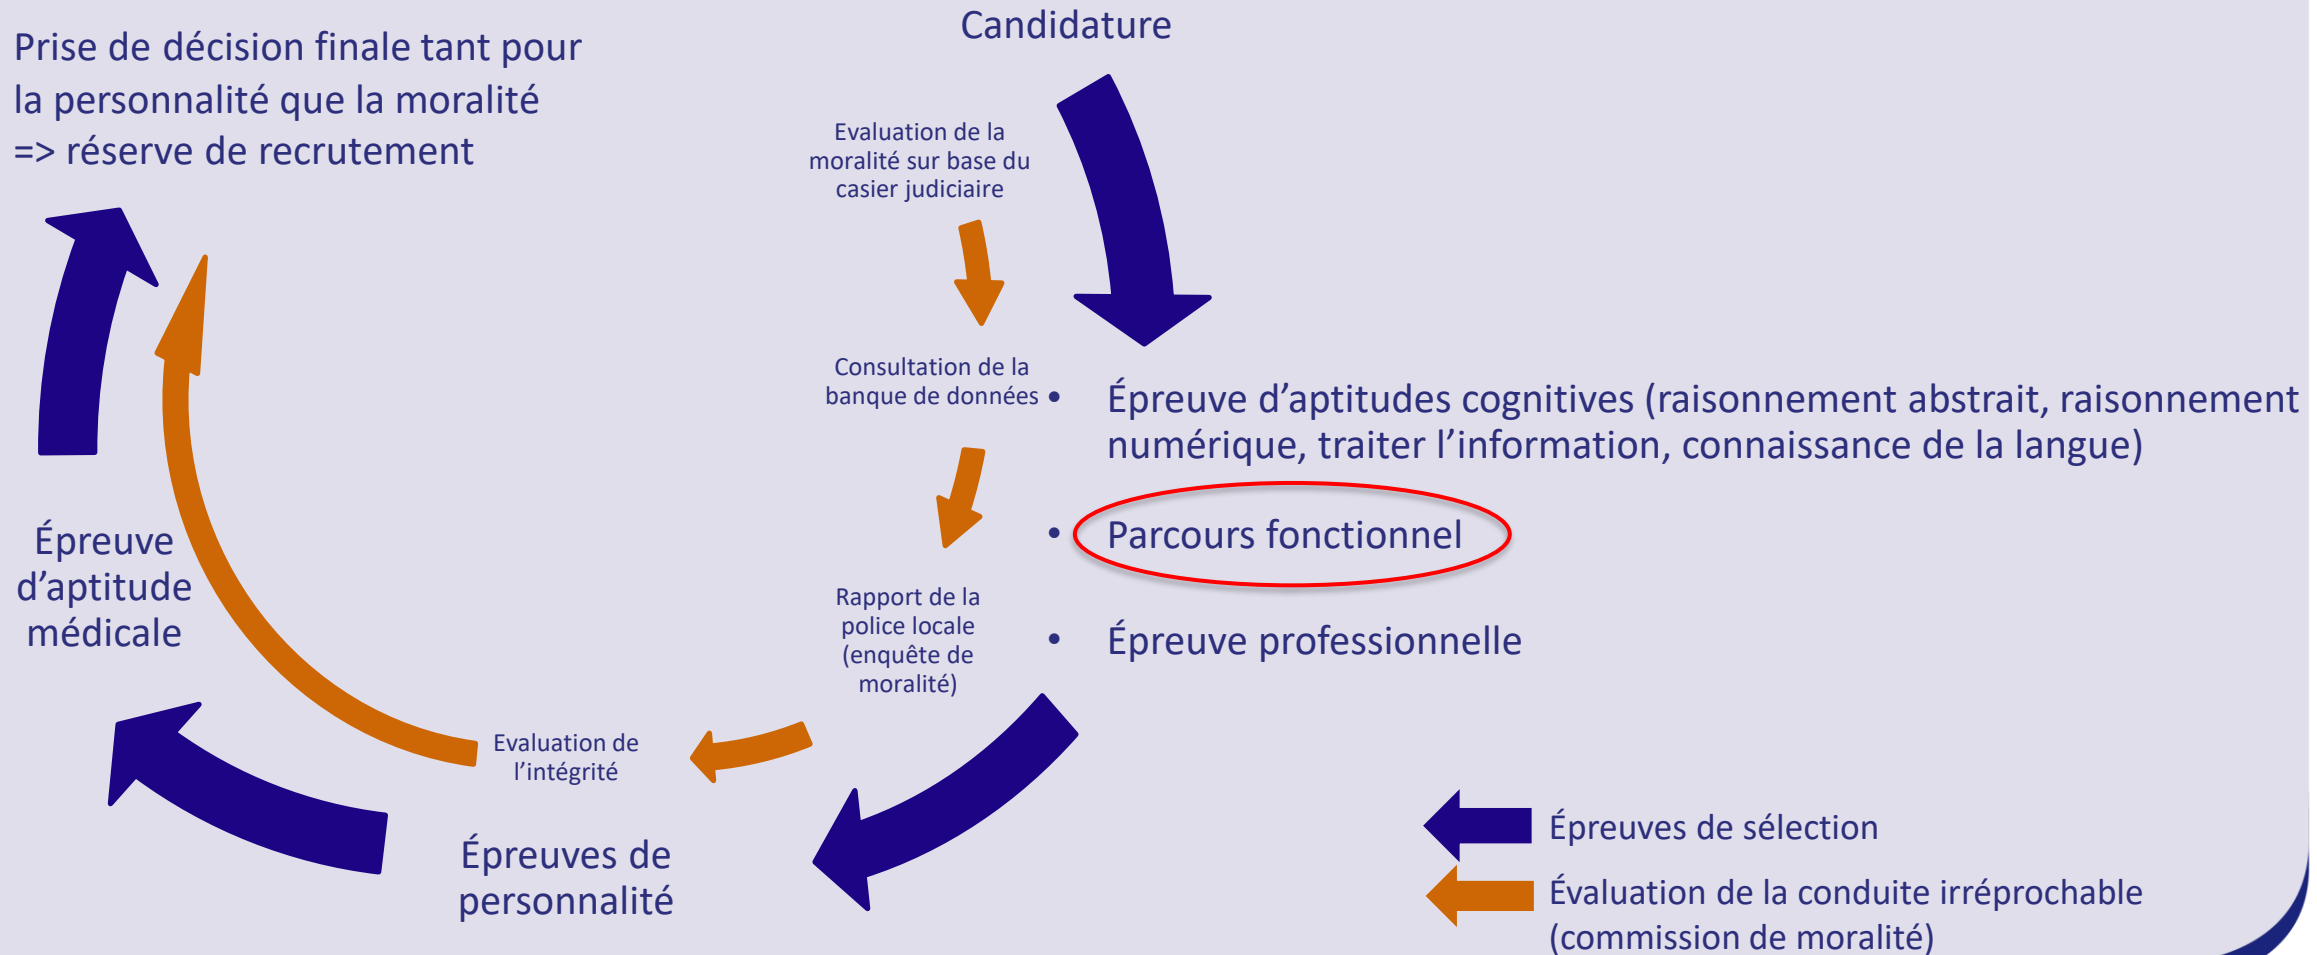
Candidature

Prise de décision finale tant pour la personnalité que la moralité => réserve de recrutement

Evaluation de la moralité sur base du casier judiciaire

Consultation de la banque de données

• Épreuve d'aptitudes cognitives (raisonnement abstrait, raisonnement numérique, traiter l'information, connaissance de la langue)

• Parcours fonctionnel

• Épreuve professionnelle

Rapport de la police locale (enquête de moralité)

Épreuve d'aptitude médicale

Evaluation de l'intégrité

Épreuves de personnalité

Épreuves de sélection

Évaluation de la conduite irréprochable (commission de moralité)